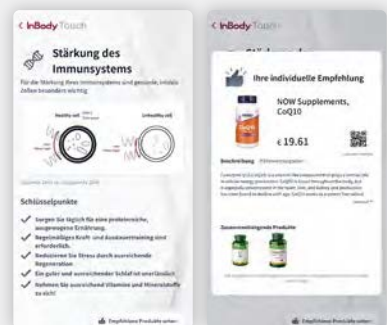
< InBody Touch

Stärkung des Immunsystems

Für die Stärkung Ihres Immunsystems und gesunde, intakte Zellen besonders wichtig

Healthy cell

Unhealthy cell

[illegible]

Schlüsselpunkte

Sorgen Sie täglich für eine proteinreiche, ausgewogene Ernährung.

Regelmäßiges Kraft- und Ausdauertraining sind erforderlich.

Reduzieren Sie Stress durch ausreichende Regeneration

Ein guter und ausreichender Schlaf ist unerlässlich

Nehmen Sie ausreichend Vitamine und Mineralstoffe zu sich!

Empfohlene Produkte sehen

< InBody Touch

Ihre individuelle Empfehlung

NOW Supplements, CoQ10

€ 19.61

Beschreibung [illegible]

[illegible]

Zusammenhängende Produkte

Empfohlene Produkte sehen